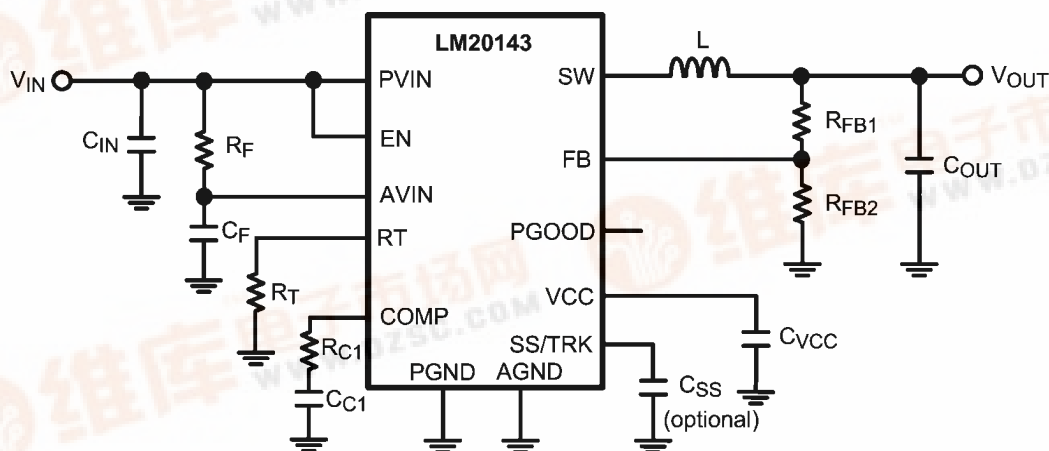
LM20143

$V_{IN}$

PVIN

EN

AVIN

RT

COMP

PGND

AGND

SW

FB

PGOOD

VCC

SS/TRK

L

$V_{OUT}$

$C_{IN}$

$R_F$

$C_F$

$R_T$

$R_{C1}$

$C_{C1}$

$R_{FB1}$

$R_{FB2}$

$C_{OUT}$

$C_{VCC}$

$C_{SS}$
(optional)

维库电子市场网
www.dzsc.com